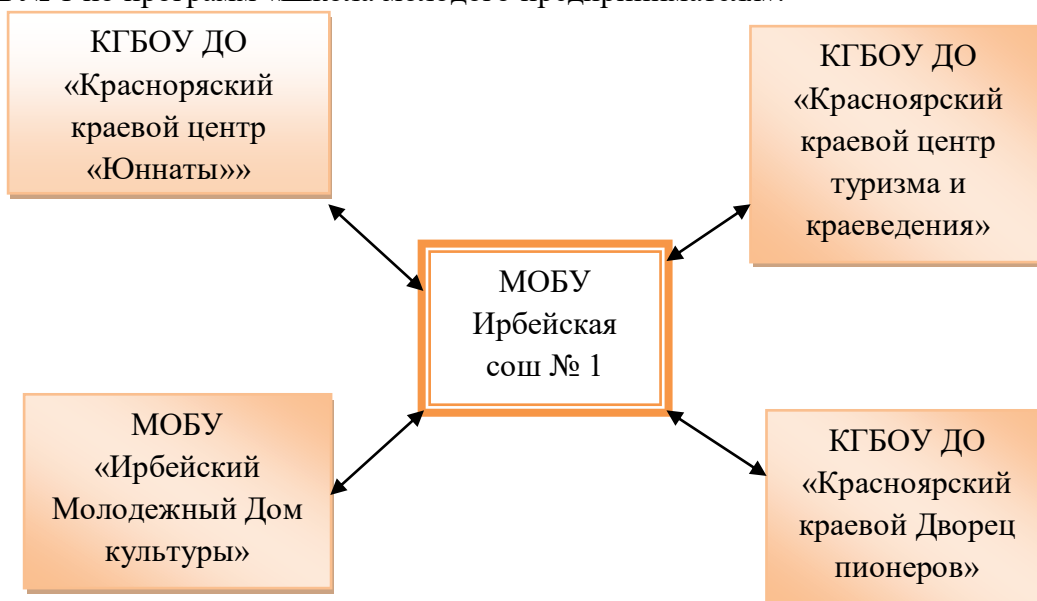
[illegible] по программам «Школа молодого предпринимателя».

КГБОУ ДО «Красноряский краевой центр «Юннаты»»

КГБОУ ДО «Красноярский краевой центр туризма и краеведения»

МОБУ Ирбейская сош № 1

МОБУ «Ирбейский Молодежный Дом культуры»

КГБОУ ДО «Красноярский краевой Дворец пионеров»